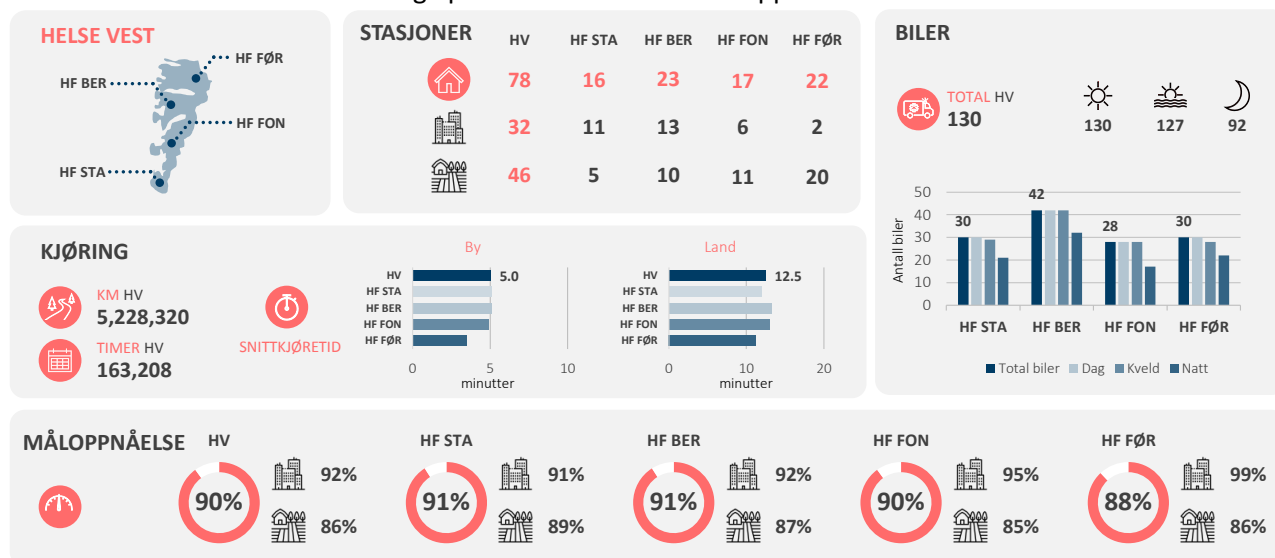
HELSE VEST

HF FØR
HF BER
HF FON
HF STA

STASJONER

| | HV | HF STA | HF BER | HF FON | HF FØR |
|---|---|---|---|---|---|
| | 78 | 16 | 23 | 17 | 22 |
| | 32 | 11 | 13 | 6 | 2 |
| | 46 | 5 | 10 | 11 | 20 |

BILER

TOTAL HV
130

130 127 92

50
40
30
20
10
0
Antall biler

30 42 28 30

HF STA HF BER HF FON HF FØR

Total biler Dag Kveld Natt

KJØRING

KM HV
5,228,320

TIMER HV
163,208

SNITTKJØRETID

By
HV 5.0
HF STA
HF BER
HF FON
HF FØR
0 5 10
minutter

Land
HV 12.5
HF STA
HF BER
HF FON
HF FØR
0 10 20
minutter

MÅLOPPNÅELSE

HV
90%
92%
86%

HF STA
91%
91%
89%

HF BER
91%
92%
87%

HF FON
90%
95%
85%

HF FØR
88%
99%
86%